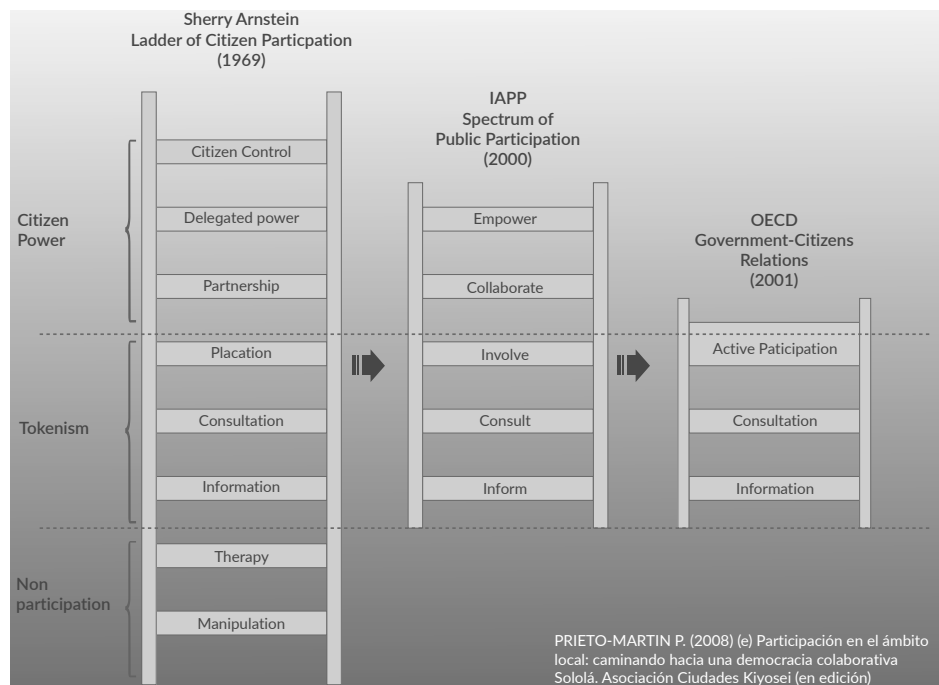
Sherry Arnstein
Ladder of Citizen Particpation
(1969)

Citizen Power

Citizen Control

Delegated power

Partnership

Tokenism

Placation

Consultation

Information

Non participation

Therapy

Manipulation

IAPP
Spectrum of
Public Participation
(2000)

Empower

Collaborate

Involve

Consult

Inform

OECD
Government-Citizens
Relations
(2001)

Active Paticipation

Consultation

Information

PRIETO-MARTIN P. (2008) (e) Participación en el ámbito local: caminando hacia una democracia colaborativa Sololá. Asociación Ciudades Kiyosei (en edición)